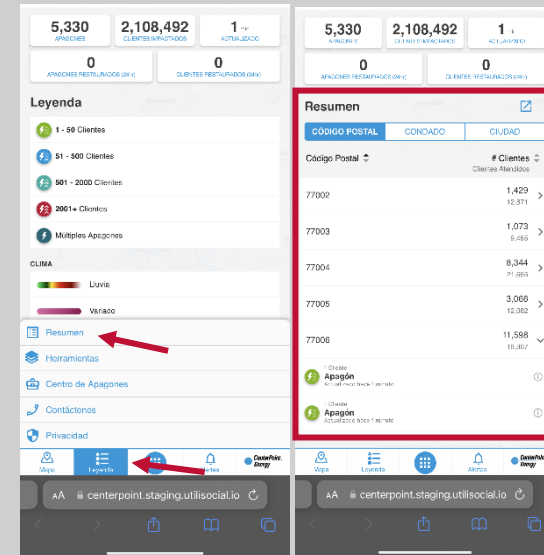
5,330
APAGONES

2,108,492
CLIENTES IMPACTADOS

1
ACTUALIZADO

0
APAGONES RESTAURADOS (24h)

0
CLIENTES RESTAURADOS (24h)

Leyenda

1 - 50 Clientes

51 - 500 Clientes

501 - 2000 Clientes

2001+ Clientes

Múltiples Apagones

CLIMA

Lluvia

Variado

Resumen

Herramientas

Centro de Apagones

Contáctenos

Privacidad

Mapa

Leyenda

Alertas

CenterPoint. Energy

AA centerpoint.staging.utilisocial.io

5,330
APAGONES

2,108,492
CLIENTES IMPACTADOS

1
ACTUALIZADO

0
APAGONES RESTAURADOS (24h)

0
CLIENTES RESTAURADOS (24h)

Resumen

CÓDIGO POSTAL | CONDADO | CIUDAD

| Código Postal | # Clientes Clientes Atendidos |
|---|---|
| 77002 | 1,429 12,871 |
| 77003 | 1,073 8,485 |
| 77004 | 8,344 21,855 |
| 77005 | 3,066 12,362 |
| 77006 | 11,598 18,407 |

1 Cliente
Apagón
Actualizado hace 1 minuto

1 Cliente
Apagón
Actualizado hace 1 minuto

Mapa

Leyenda

Alertas

CenterPoint. Energy

AA centerpoint.staging.utilisocial.io